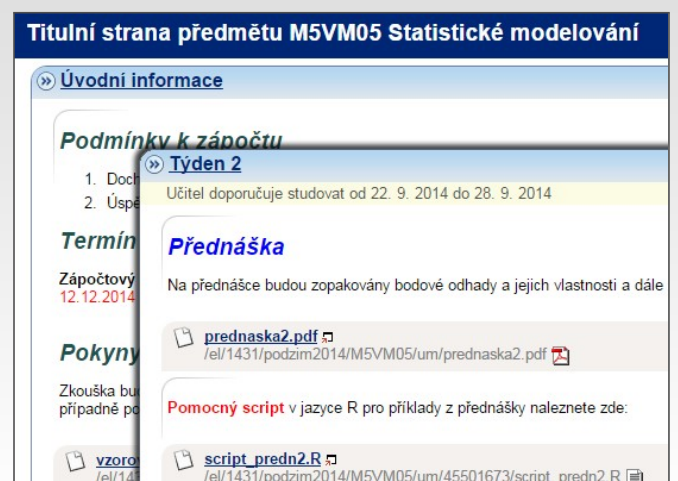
Titulní strana předmětu M5VM05 Statistické modelování

Úvodní informace

Podmínky k zápočtu

1. Doch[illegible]
2. Úspě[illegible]

Termín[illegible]

Zápočtový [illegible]
12.12.2014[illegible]

Pokyny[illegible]

Zkouška bu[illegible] případně po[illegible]

vzoro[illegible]
/el/14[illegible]

Týden 2

Učitel doporučuje studovat od 22. 9. 2014 do 28. 9. 2014

Přednáška

Na přednášce budou zopakovány bodové odhady a jejich vlastnosti a dále

prednaska2.pdf
/el/1431/podzim2014/M5VM05/um/prednaska2.pdf

Pomocný script v jazyce R pro příklady z přednášky naleznete zde:

script_predn2.R
/el/1431/podzim2014/M5VM05/um/45501673/script_predn2.R